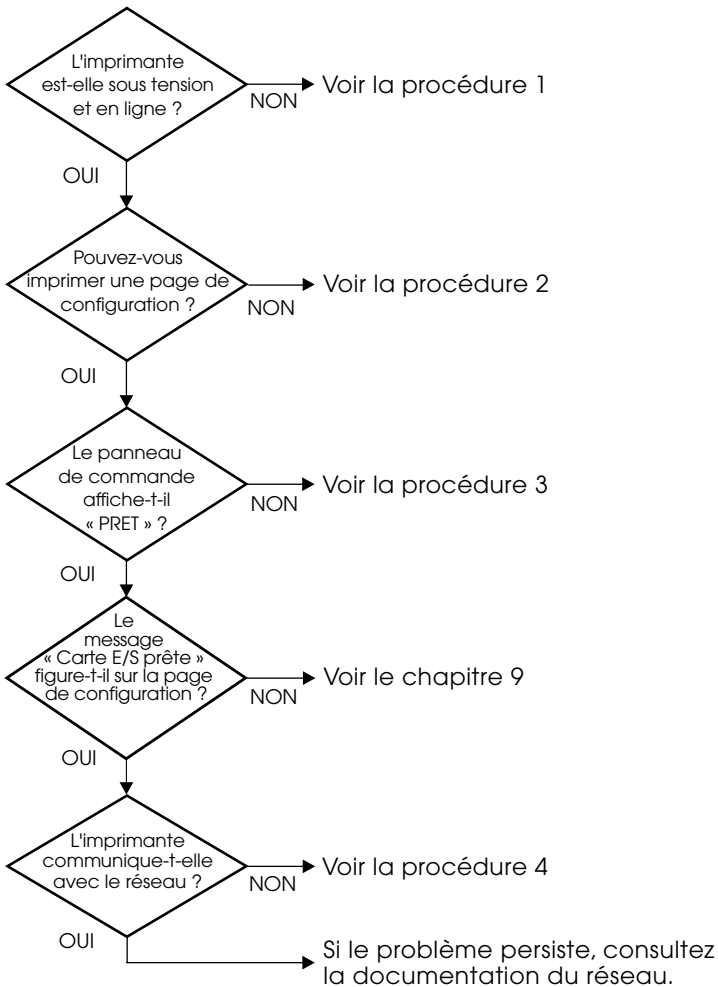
L'imprimante est-elle sous tension et en ligne ?

NON

Voir la procédure 1

OUI

Pouvez-vous imprimer une page de configuration ?

NON

Voir la procédure 2

OUI

Le panneau de commande affiche-t-il « PRET » ?

NON

Voir la procédure 3

OUI

Le message « Carte E/S prête » figure-t-il sur la page de configuration ?

NON

Voir le chapitre 9

OUI

L'imprimante communique-t-elle avec le réseau ?

NON

Voir la procédure 4

OUI

Si le problème persiste, consultez la documentation du réseau.